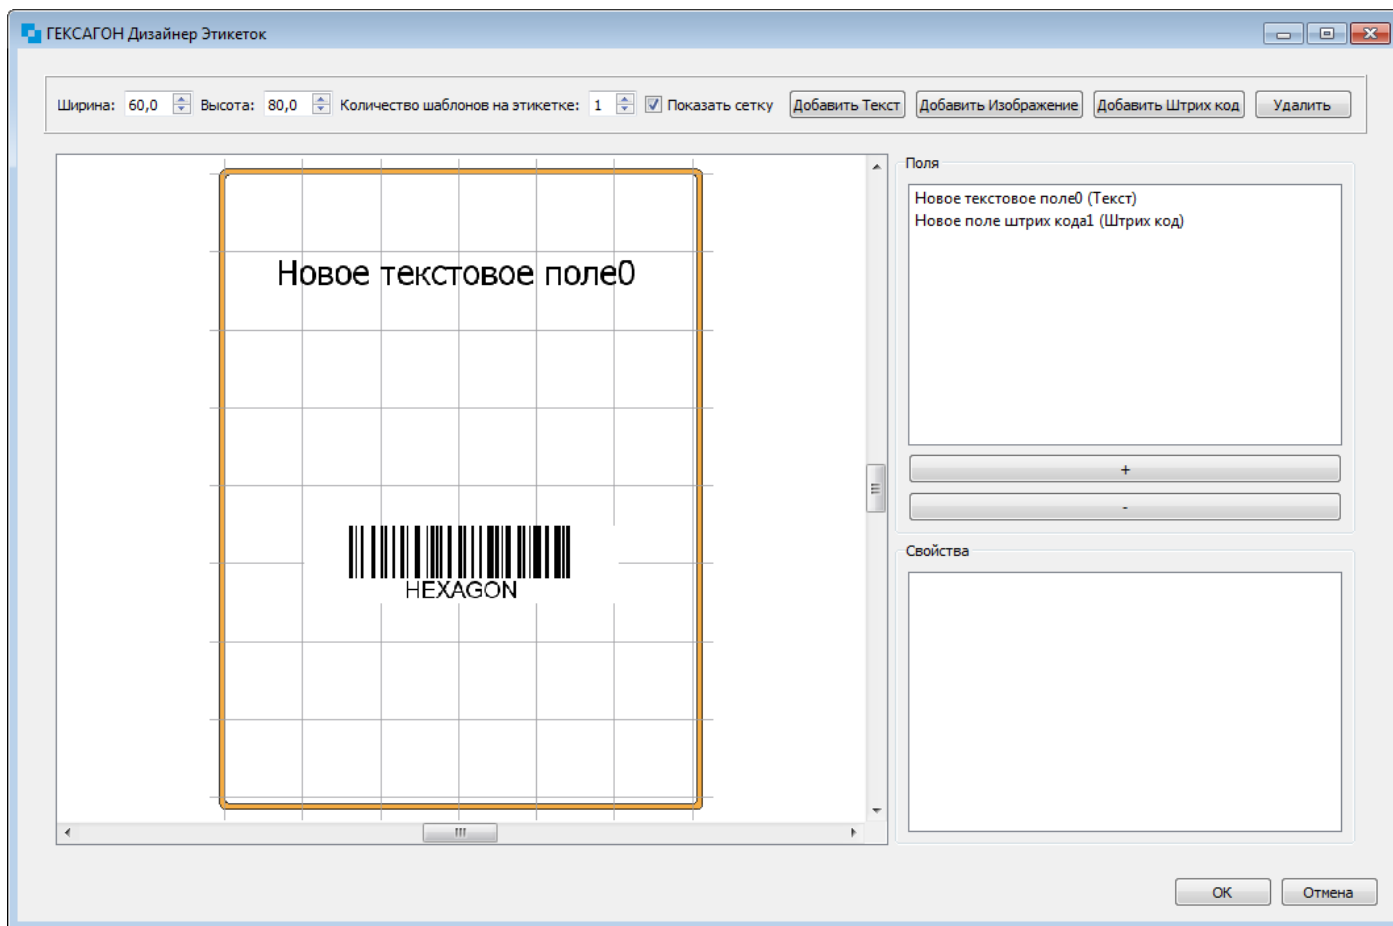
ГЕКСАГОН Дизайнер Этикеток

Ширина: 60,0 Высота: 80,0 Количество шаблонов на этикетке: 1 Показать сетку Добавить Текст Добавить Изображение Добавить Штрих код Удалить

Новое текстовое поле0

HEXAGON

Поля

Новое текстовое поле0 (Текст)
Новое поле штрих кода1 (Штрих код)

+

-

Свойства

OK Отмена